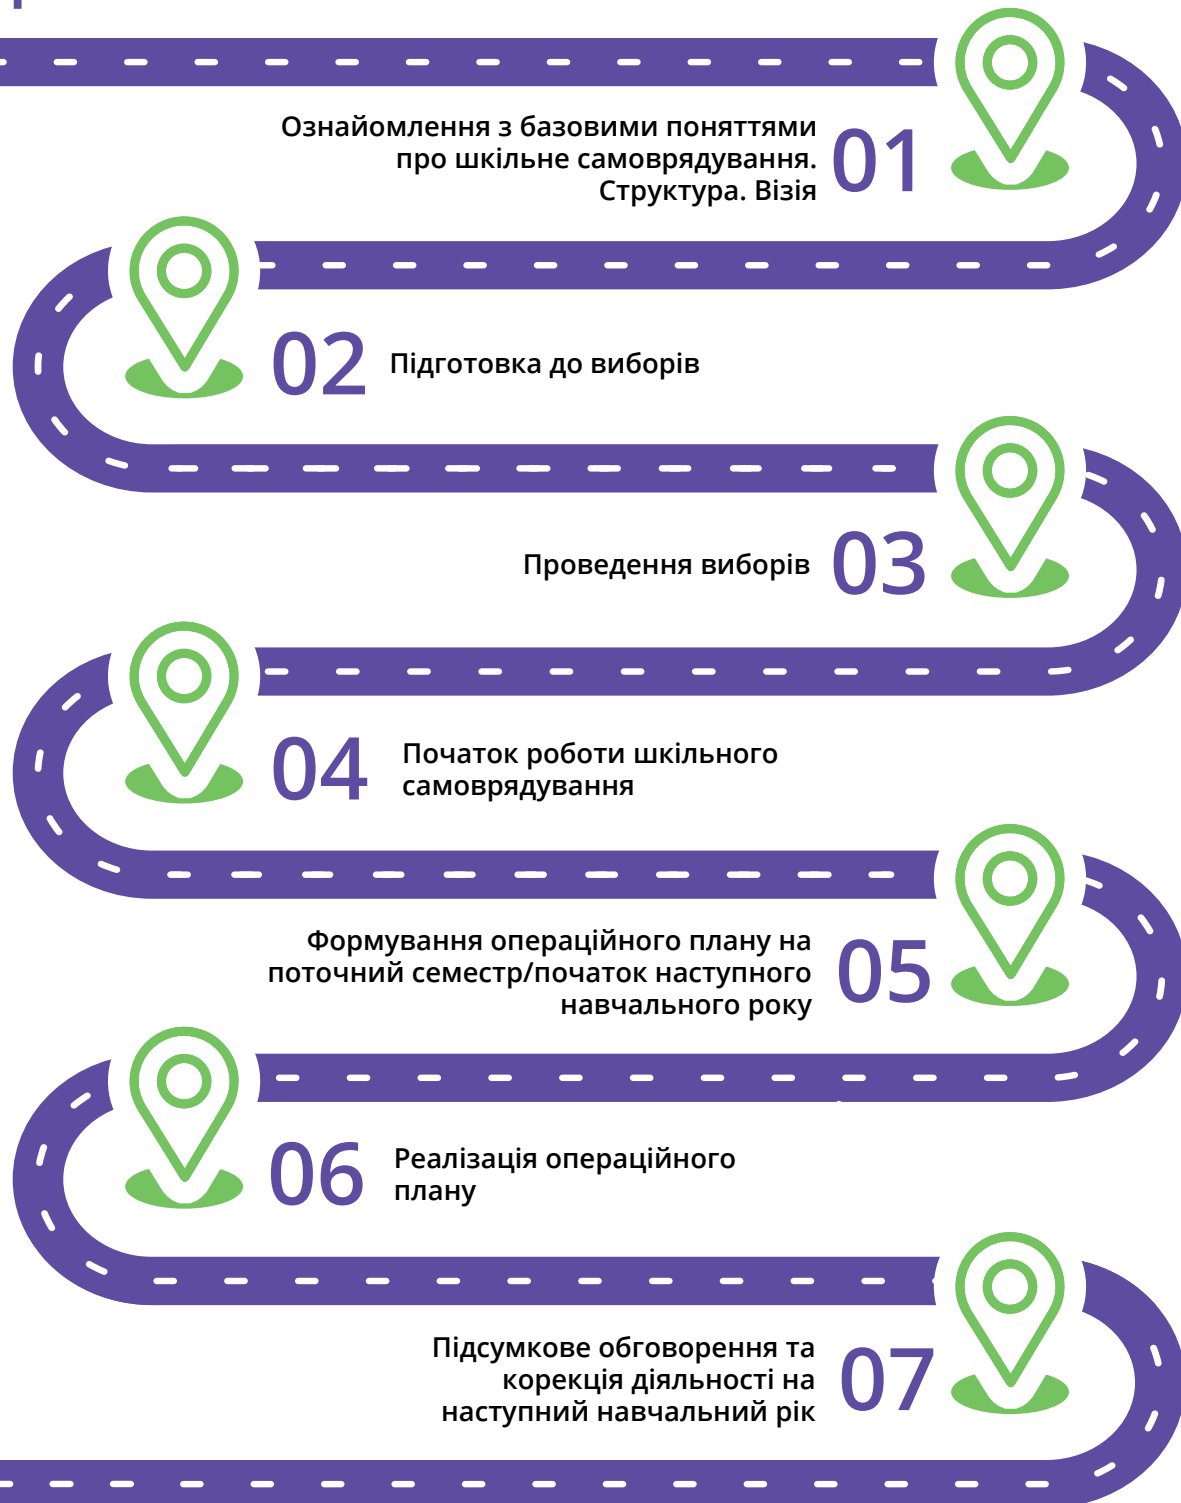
Ознайомлення з базовими поняттями про шкільне самоврядування. Структура. Візія
01

02
Підготовка до виборів

Проведення виборів
03

04
Початок роботи шкільного самоврядування

Формування операційного плану на поточний семестр/початок наступного навчального року
05

06
Реалізація операційного плану

Підсумкове обговорення та корекція діяльності на наступний навчальний рік
07